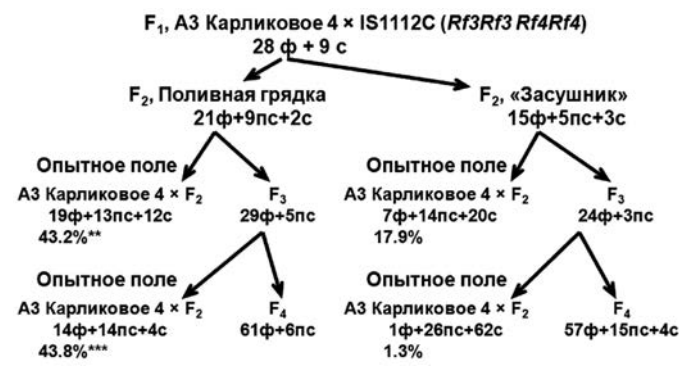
$F_1$, А3 Карликовое 4 × IS1112C (*Rf3Rf3 Rf4Rf4*)
28 ф + 9 с

$F_2$, Поливная грядка
21ф+9пс+2с

$F_2$, «Засушник»
15ф+5пс+3с

Опытное поле

А3 Карликовое 4 × $F_2$
19ф+13пс+12с
43.2%**

$F_3$
29ф+5пс

Опытное поле

А3 Карликовое 4 × $F_2$
14ф+14пс+4с
43.8%***

$F_4$
61ф+6пс

Опытное поле

А3 Карликовое 4 × $F_2$
7ф+14пс+20с
17.9%

$F_3$
24ф+3пс

Опытное поле

А3 Карликовое 4 × $F_2$
1ф+26пс+62с
1.3%

$F_4$
57ф+15пс+4с